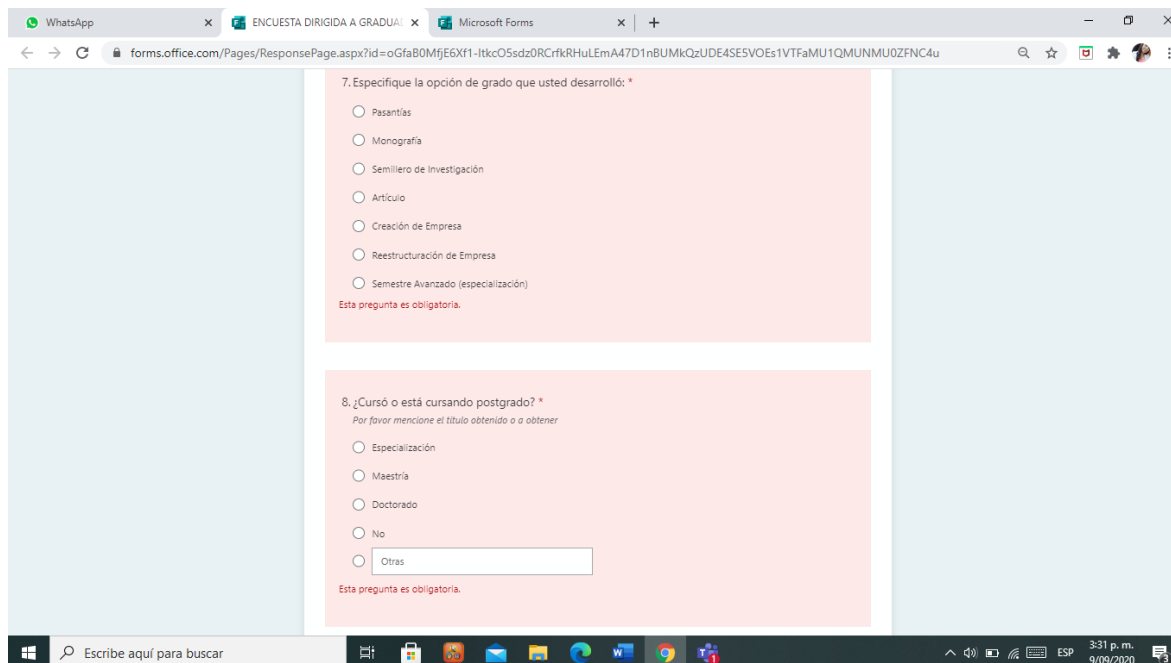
WhatsApp
ENCUESTA DIRIGIDA A GRADUA
Microsoft Forms
forms.office.com/Pages/ResponsePage.aspx?id=oGfaB0MfjE6Xf1-ItkcO5sdz0RCrfkRHuLEmA47D1nBUMkQzUDE4SE5VOEs1VTFaMU1QMUNMU0ZFNC4u

7. Especifique la opción de grado que usted desarrolló: *

Pasantías
Monografía
Semillero de Investigación
Artículo
Creación de Empresa
Reestructuración de Empresa
Semestre Avanzado (especialización)

Esta pregunta es obligatoria.

8. ¿Cursó o está cursando postgrado? *
Por favor mencione el titulo obtenido o a obtener

Especialización
Maestría
Doctorado
No
Otras

Esta pregunta es obligatoria.

Escribe aquí para buscar
ESP
3:31 p. m.
9/09/2020